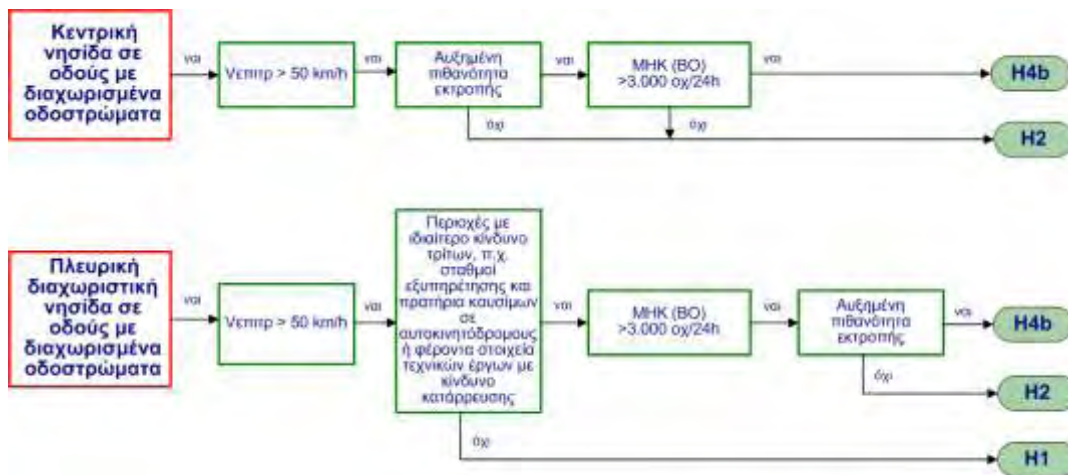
Κεντρική νησίδα σε οδούς με διαχωρισμένα οδοστρώματα

ναι

Vεπιτρ > 50 km/h

ναι

Αυξημένη πιθανότητα εκτροπής

ναι

ΜΗΚ (ΒΟ) >3.000 οχ/24h

ναι

H4b

όχι

όχι

H2

Πλευρική διαχωριστική νησίδα σε οδούς με διαχωρισμένα οδοστρώματα

ναι

Vεπιτρ > 50 km/h

ναι

Περιοχές με ιδιαίτερο κίνδυνο τρίτων, π.χ. σταθμοί εξυπηρέτησης και πρατήρια καυσίμων σε αυτοκινητόδρομους ή φέροντα στοιχεία τεχνικών έργων με κίνδυνο κατάρρευσης

ναι

ΜΗΚ (ΒΟ) >3.000 οχ/24h

ναι

Αυξημένη πιθανότητα εκτροπής

ναι

H4b

όχι

H2

όχι

H1